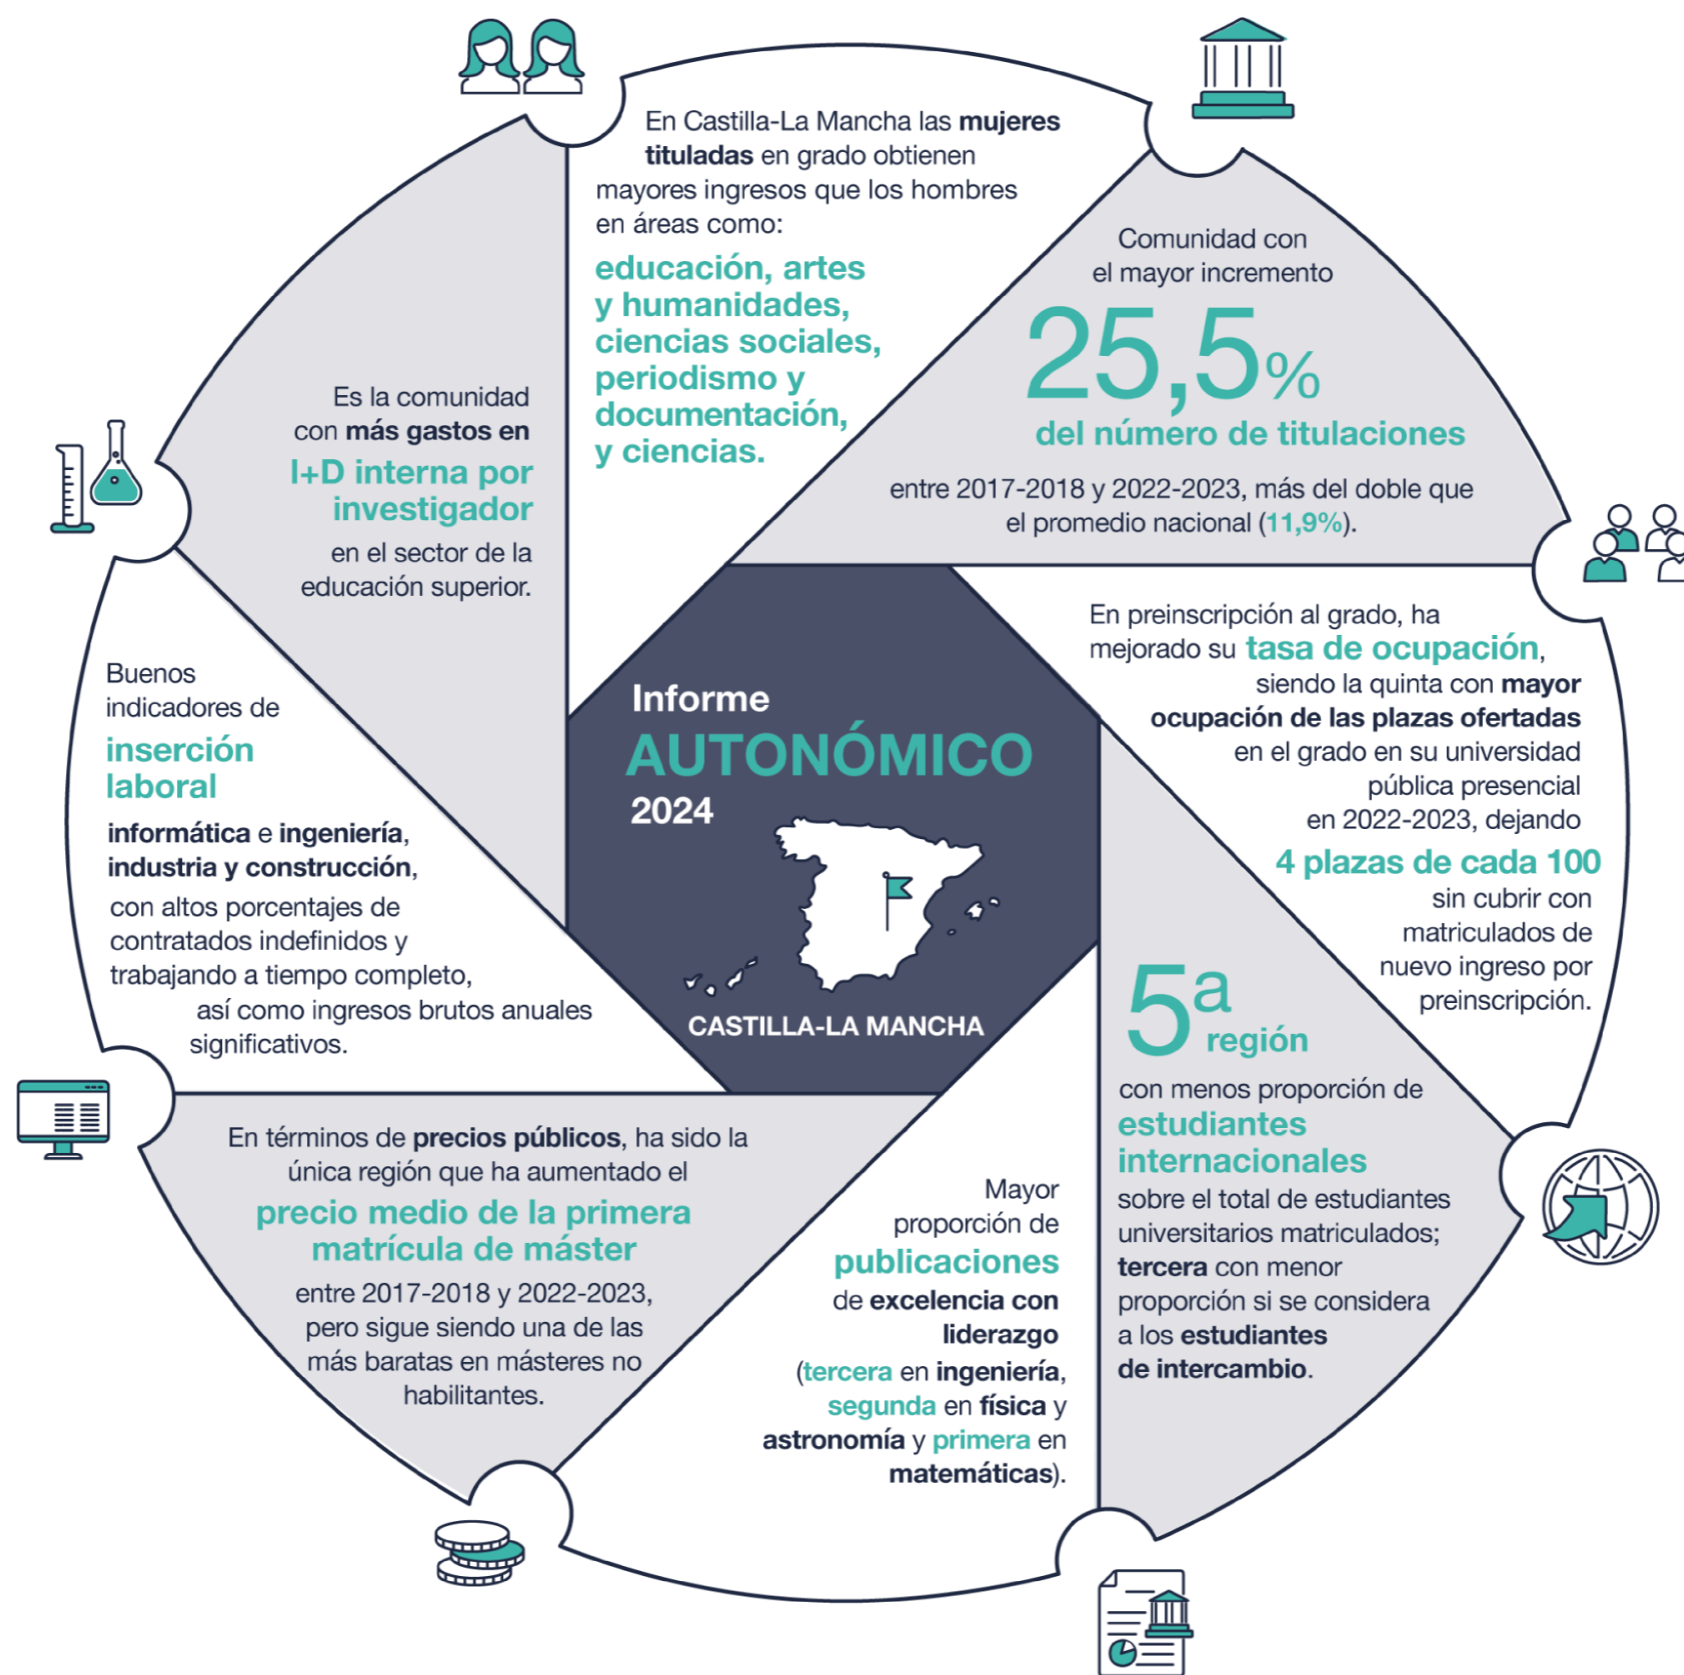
Informe
AUTONÓMICO
2024

CASTILLA-LA MANCHA

En Castilla-La Mancha las mujeres tituladas en grado obtienen mayores ingresos que los hombres en áreas como:

educación, artes y humanidades, ciencias sociales, periodismo y documentación, y ciencias.

Comunidad con el mayor incremento

25,5%

del número de titulaciones

entre 2017-2018 y 2022-2023, más del doble que el promedio nacional (11,9%).

En preinscripción al grado, ha mejorado su tasa de ocupación, siendo la quinta con mayor ocupación de las plazas ofertadas en el grado en su universidad pública presencial en 2022-2023, dejando

4 plazas de cada 100

sin cubrir con matriculados de nuevo ingreso por preinscripción.

5ª región

con menos proporción de estudiantes internacionales sobre el total de estudiantes universitarios matriculados; tercera con menor proporción si se considera a los estudiantes de intercambio.

Mayor proporción de publicaciones de excelencia con liderazgo (tercera en ingeniería, segunda en física y astronomía y primera en matemáticas).

En términos de precios públicos, ha sido la única región que ha aumentado el

precio medio de la primera matrícula de máster

entre 2017-2018 y 2022-2023, pero sigue siendo una de las más baratas en másteres no habilitantes.

Buenos indicadores de

inserción laboral

informática e ingeniería, industria y construcción, con altos porcentajes de contratados indefinidos y trabajando a tiempo completo, así como ingresos brutos anuales significativos.

Es la comunidad con más gastos en

I+D interna por investigador

en el sector de la educación superior.